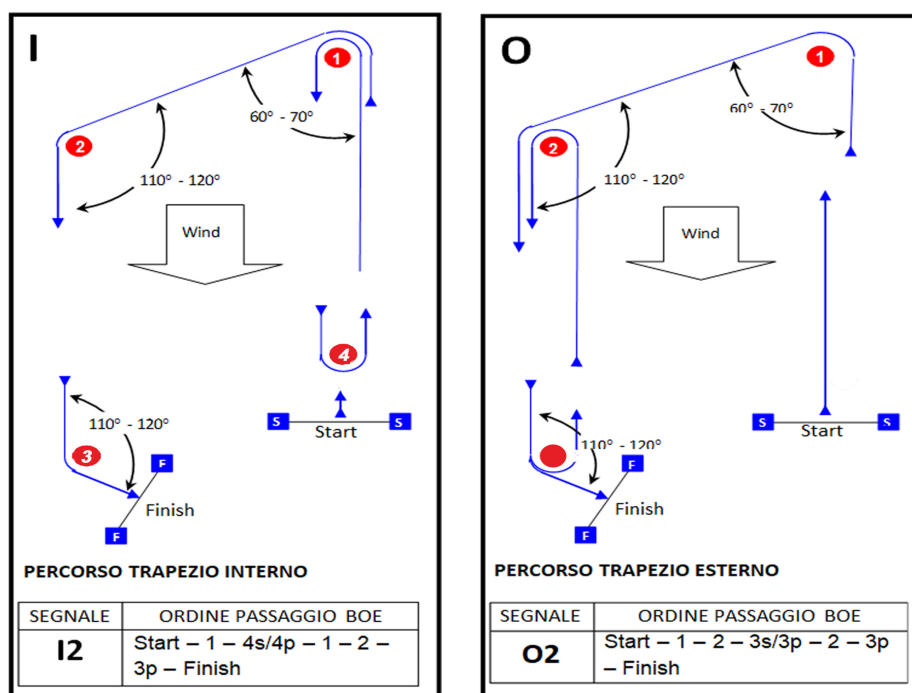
I

1

60° - 70°

2

110° - 120°

Wind

4

110° - 120°

3

S Start S

F

Finish

F

PERCORSO TRAPEZIO INTERNO

| SEGNALE | ORDINE PASSAGGIO BOE |
|---|---|
| I2 | Start – 1 – 4s/4p – 1 – 2 – 3p – Finish |

O

1

60° - 70°

2

110° - 120°

Wind

110° - 120°

S Start S

F

Finish

F

PERCORSO TRAPEZIO ESTERNO

| SEGNALE | ORDINE PASSAGGIO BOE |
|---|---|
| O2 | Start – 1 – 2 – 3s/3p – 2 – 3p – Finish |